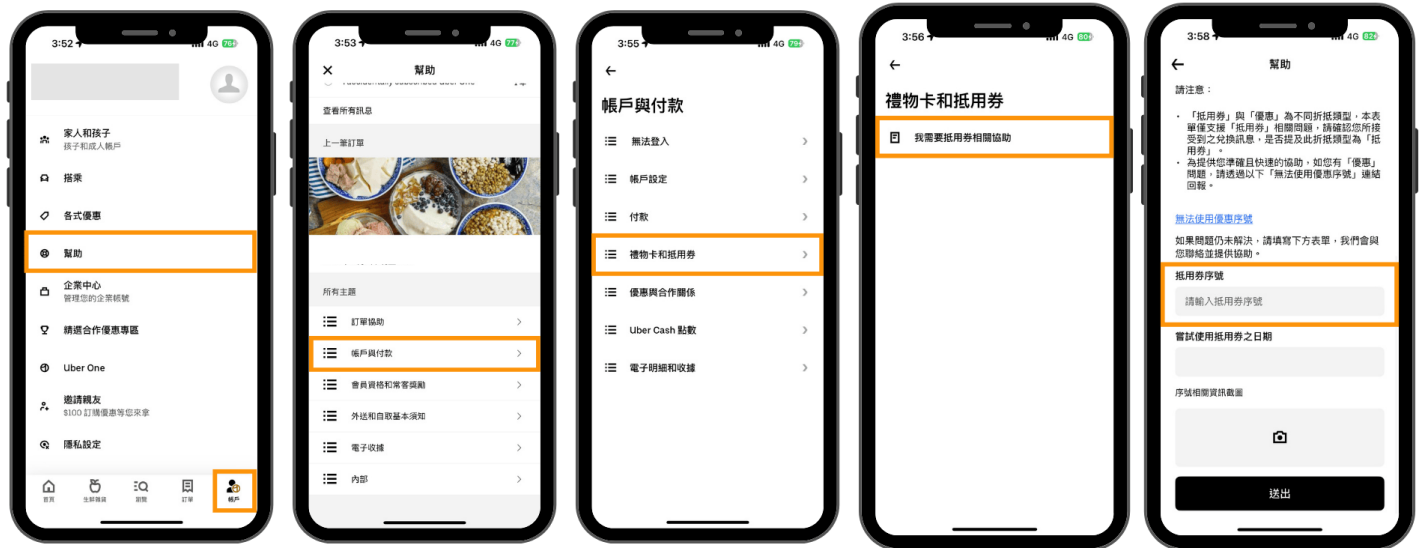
3:52 4G 76

家人和孩子
孩子和成人帳戶

搭乘

各式優惠

幫助

企業中心
管理您的企業帳號

精選合作優惠專區

Uber One

邀請親友
$100 訂購優惠等您來拿

隱私設定

首頁 生鮮雜貨 瀏覽 訂單 帳戶

3:53 4G 77

幫助

查看所有訊息

上一筆訂單

所有主題

訂單協助

帳戶與付款

會員資格和常客獎勵

外送和自取基本須知

電子收據

內部

3:55 4G 79

帳戶與付款

無法登入

帳戶設定

付款

禮物卡和抵用券

優惠與合作關係

Uber Cash 點數

電子明細和收據

3:56 4G 80

禮物卡和抵用券

我需要抵用券相關協助

3:58 4G 82

幫助

請注意：

• 「抵用券」與「優惠」為不同折抵類型，本表單僅支援「抵用券」相關問題，請確認您所接受到之兌換訊息，是否提及此折抵類型為「抵用券」。
• 為提供您準確且快速的協助，如您有「優惠」問題，請透過以下「無法使用優惠序號」連結回報。

無法使用優惠序號

如果問題仍未解決，請填寫下方表單，我們會與您聯絡並提供協助。

抵用券序號

請輸入抵用券序號

嘗試使用抵用券之日期

序號相關資訊截圖

送出